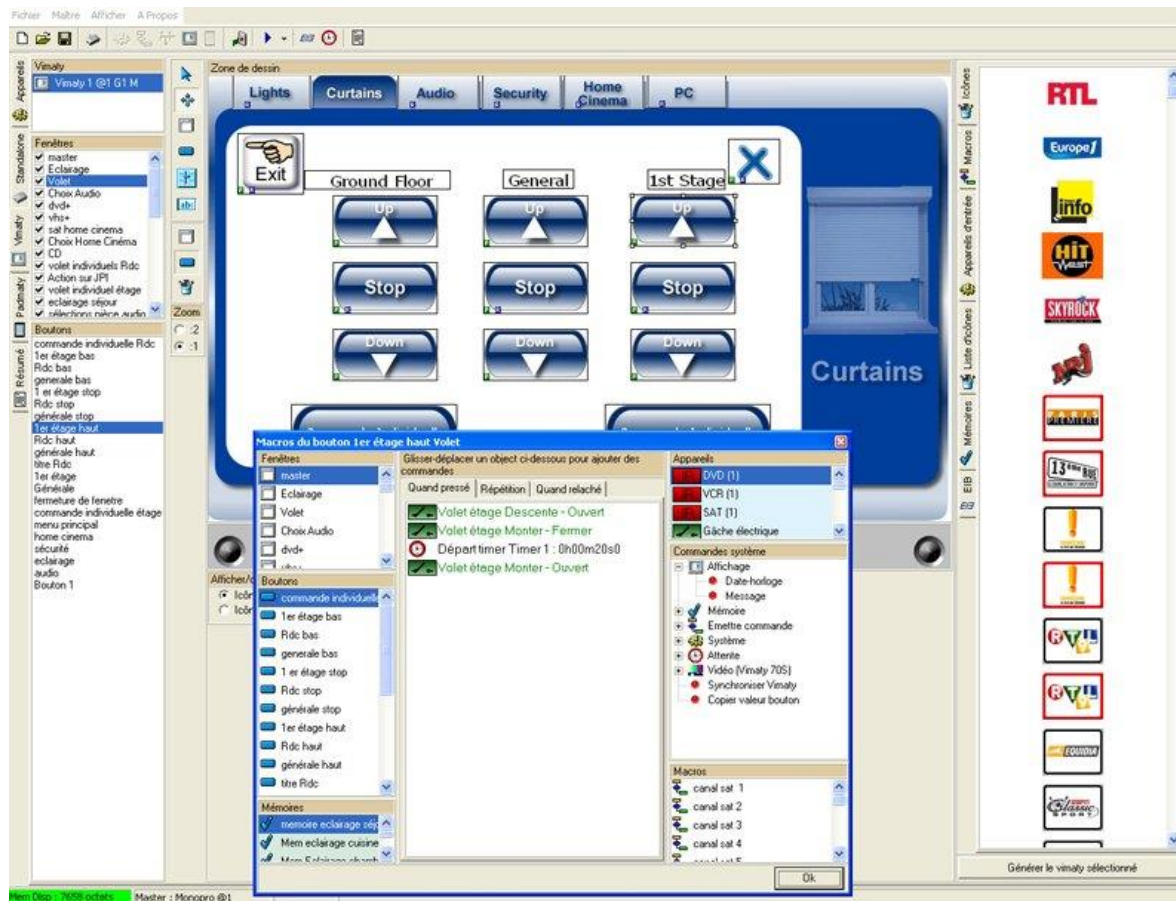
Fichier Maître Afficher A Propos

Appareils
Vimaty
Vimaty 1 @1 G1 M

Standalone
Vimaty
Padimaty
Résumé

Fenêtres
master
Eclairage
Volet
Choix Audio
dvd+
vhs+
sat home cinema
Choix Home Cinéma
CD
volet individuels Rdc
Action sur JP1
volet individuel étage
eclairage séjour
sélections pièce audio

Boutons
commande individuelle Rdc
1er étage bas
Rdc bas
generale bas
1 er étage stop
Rdc stop
générale stop
1er étage haut
Rdc haut
générale haut
titre Rdc
1er étage
Générale
fermeture de fenetre
commande individuelle étage
menu principal
home cinema
sécurité
eclairage
audio
Bouton 1

Zoom
:2
:1

Zone de dessin
Lights
Curtains
Audio
Security
Home Cinema
PC

Exit
Ground Floor
General
1st Stage
Up
Up
Up
Stop
Stop
Stop
Down
Down
Down
Curtains

Afficher/C
Icôn
Icôn

Macros du bouton 1er étage haut Volet
Fenêtres
master
Eclairage
Volet
Choix Audio
dvd+
Boutons
commande individuelle
1er étage bas
Rdc bas
generale bas
1 er étage stop
Rdc stop
générale stop
1er étage haut
Rdc haut
générale haut
titre Rdc
Mémoires
memoire eclairage séj
Mem eclairage cuisine
Mem Eclairage chamb

Glisser-déplacer un object ci-dessous pour ajouter des commandes
Quand pressé | Répétition | Quand relaché
Volet étage Descente - Ouvert
Volet étage Monter - Fermer
Départ timer Timer 1 : 0h00m20s0
Volet étage Monter - Ouvert

Appareils
DVD (1)
VCR (1)
SAT (1)
Gâche électrique
Commandes système
Affichage
Date-horloge
Message
Mémoire
Emettre commande
Système
Attente
Vidéo (Vimaty 70S)
Synchroniser Vimaty
Copier valeur bouton
Macros
canal sat 1
canal sat 2
canal sat 3
canal sat 4
canal sat 5
Ok

Icônes
Macros
Appareils d'entrée
Liste d'icônes
Mémoires
EIB

RTL
Europe 1
info
HIT WEST
SKYROCK
NRJ
PREMIERE
13ème RUE
EQUIDIA
Classic SPORT

Générer le vimaty sélectionné

Mem Disp : 7658 octets
Master : Monopro @1